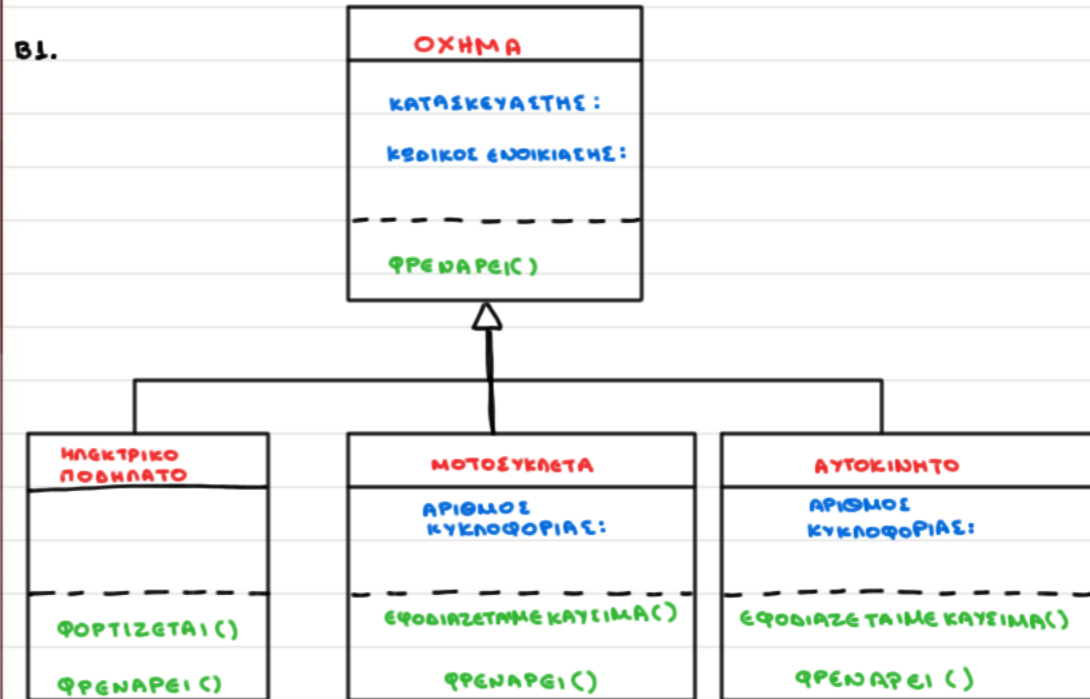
B1.

ΟΧΗΜΑ

ΚΑΤΑΣΚΕΥΑΣΤΗΣ:

ΚΩΔΙΚΟΣ ΕΝΟΙΚΙΑΣΗΣ:

ΦΡΕΝΑΡΕΙ()

ΗΛΕΚΤΡΙΚΟ ΠΟΔΗΛΑΤΟ

ΦΟΡΤΙΖΕΤΑΙ()

ΦΡΕΝΑΡΕΙ()

ΜΟΤΟΣΥΚΛΕΤΑ

ΑΡΙΘΜΟΣ ΚΥΚΛΟΦΟΡΙΑΣ:

ΕΦΟΔΙΑΖΕΤΑΙΜΕΚΑΥΣΙΜΑ()

ΦΡΕΝΑΡΕΙ()

ΑΥΤΟΚΙΝΗΤΟ

ΑΡΙΘΜΟΣ ΚΥΚΛΟΦΟΡΙΑΣ:

ΕΦΟΔΙΑΖΕΤΑΙΜΕΚΑΥΣΙΜΑ()

ΦΡΕΝΑΡΕΙ()